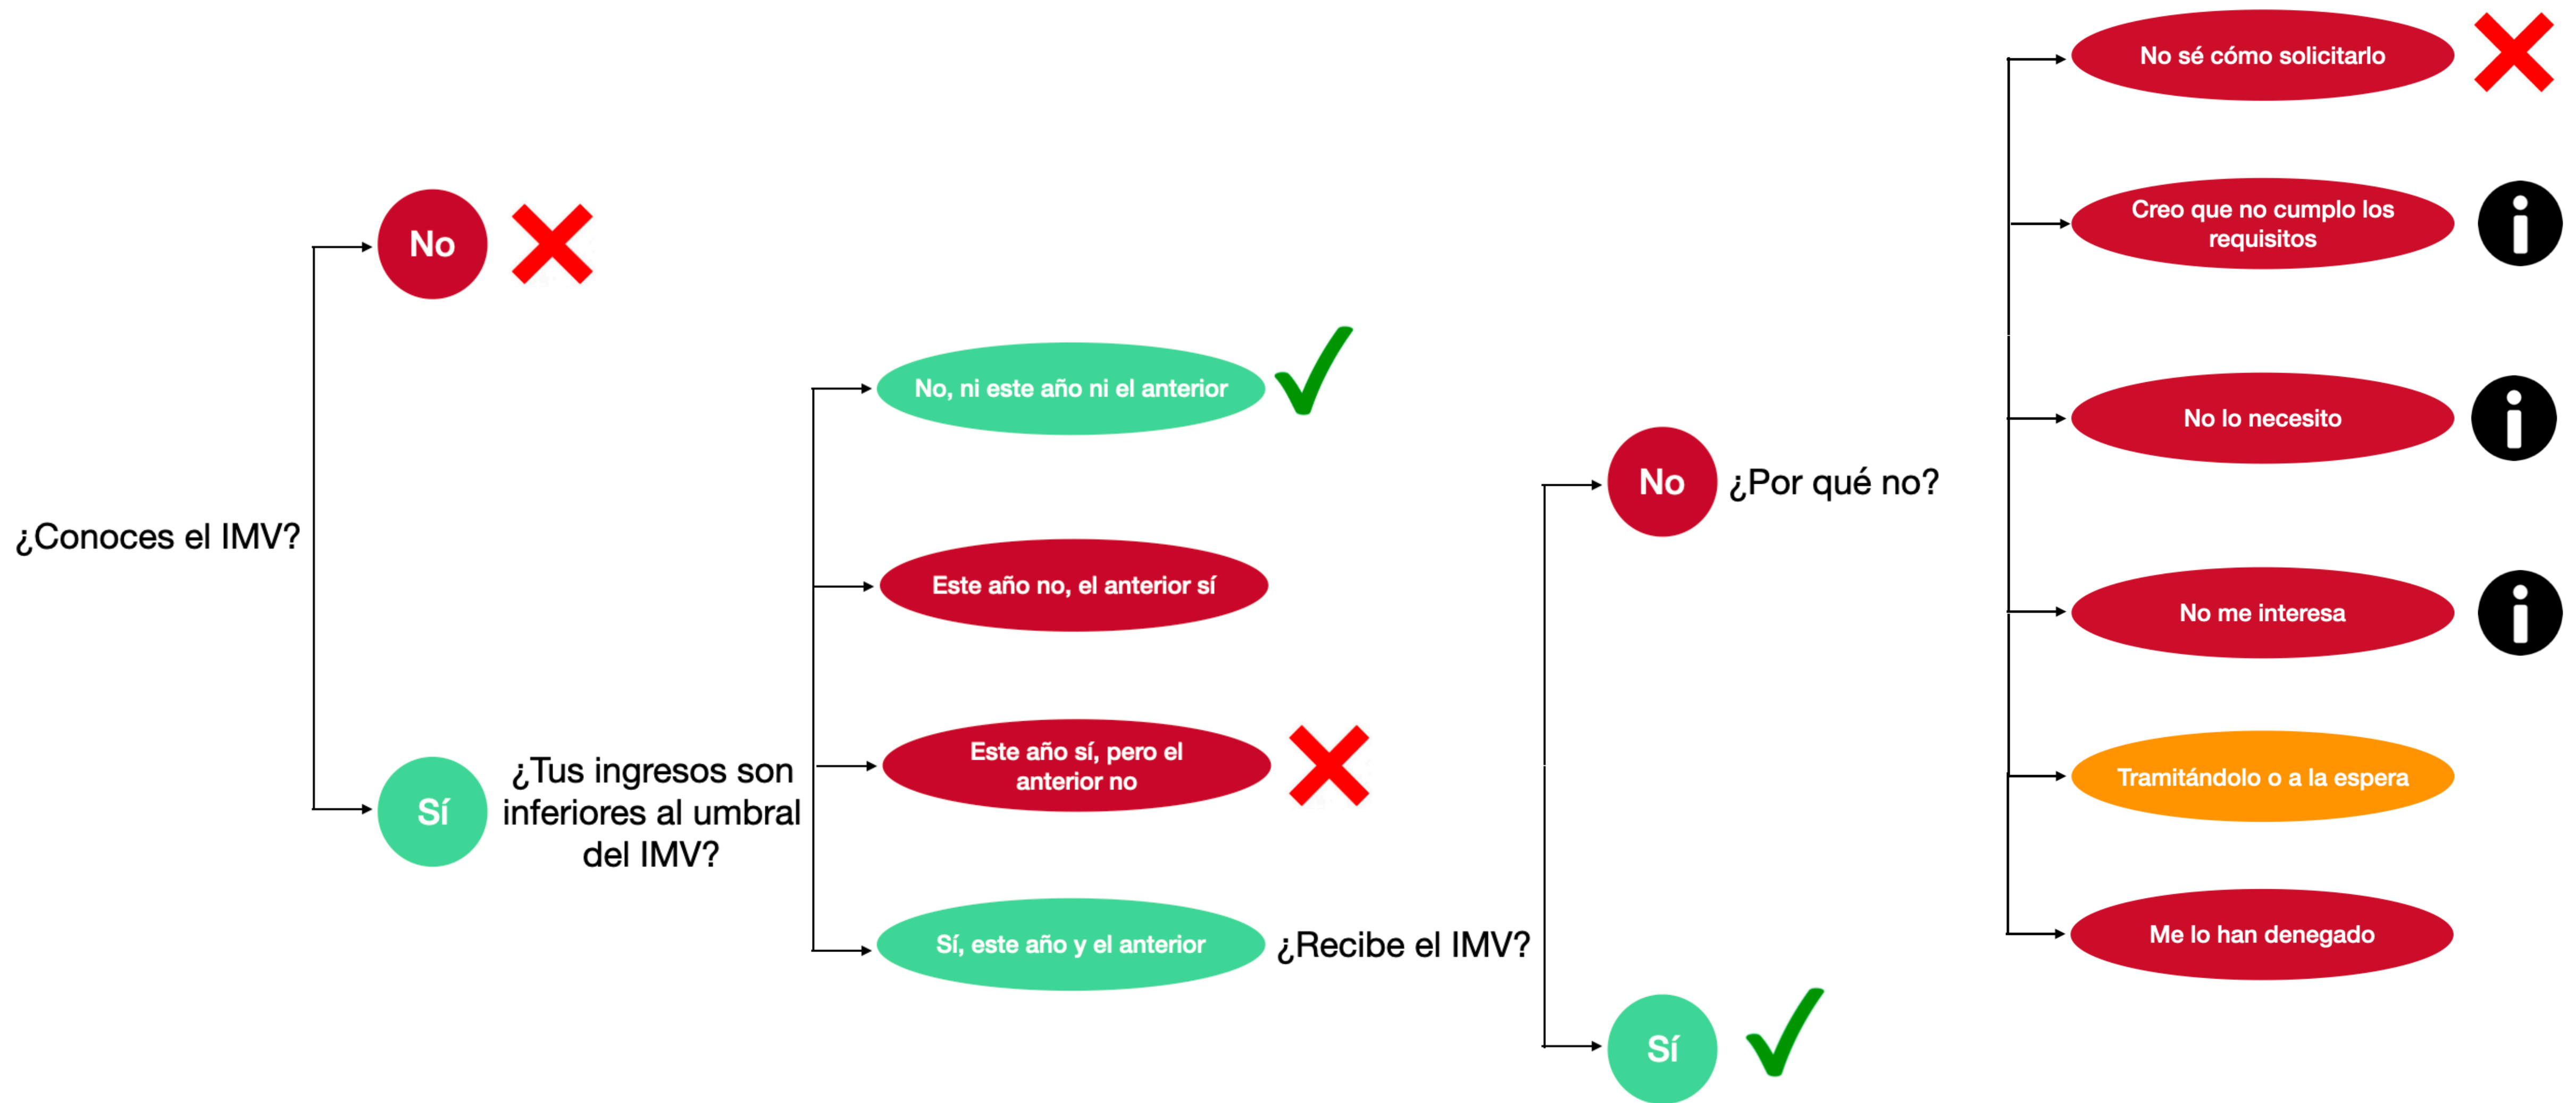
¿Conoces el IMV?

No

Sí

¿Tus ingresos son inferiores al umbral del IMV?

No, ni este año ni el anterior

Este año no, el anterior sí

Este año sí, pero el anterior no

Sí, este año y el anterior

¿Recibe el IMV?

No

¿Por qué no?

Sí

No sé cómo solicitarlo

Creo que no cumplo los requisitos

No lo necesito

No me interesa

Tramitándolo o a la espera

Me lo han denegado